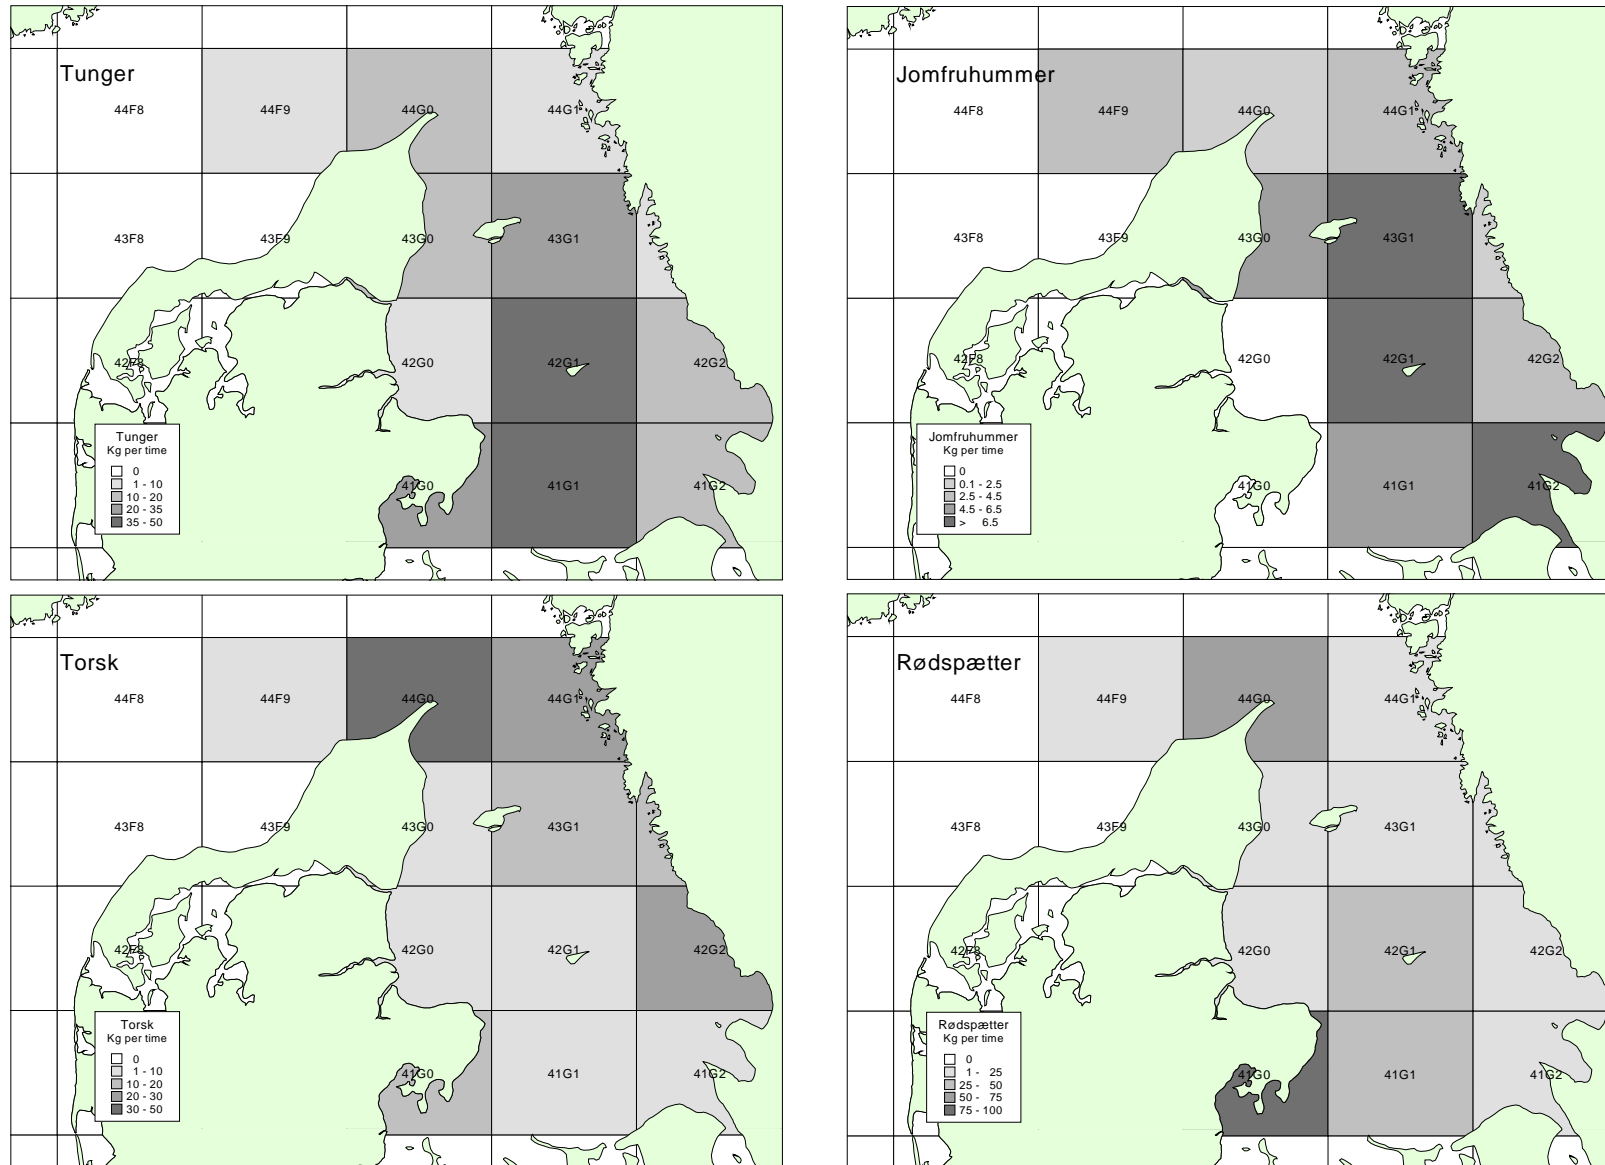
Tunger

44F8 44F9 44G0 44G1

43F8 43F9 43G0 43G1

42F8 42G0 42G1 42G2

41G0 41G1 41G2

Tunger
Kg per time
0
1 - 10
10 - 20
20 - 35
35 - 50

Jomfruhummer

44F8 44F9 44G0 44G1

43F8 43F9 43G0 43G1

42F8 42G0 42G1 42G2

41G0 41G1 41G2

Jomfruhummer
Kg per time
0
0.1 - 2.5
2.5 - 4.5
4.5 - 6.5
> 6.5

Torsk

44F8 44F9 44G0 44G1

43F8 43F9 43G0 43G1

42F8 42G0 42G1 42G2

41G0 41G1 41G2

Torsk
Kg per time
0
1 - 10
10 - 20
20 - 30
30 - 50

Rødspætter

44F8 44F9 44G0 44G1

43F8 43F9 43G0 43G1

42F8 42G0 42G1 42G2

41G0 41G1 41G2

Rødspætter
Kg per time
0
1 - 25
25 - 50
50 - 75
75 - 100